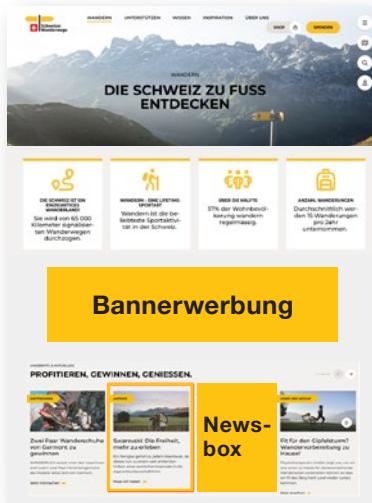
Schweizer Wanderwege

WANDERN UNTERSTÜTZEN WISSEN INSPIRATION ÜBER UNS

SHOP SPENDEN

WANDERN

DIE SCHWEIZ ZU FUSS ENTDECKEN

DIE SCHWEIZ IST EIN EINZIGARTIGES WANDERLAND!
Sie wird von 65 000 Kilometer signalisierten Wanderwegen durchzogen.

WANDERN - EINE LIFETIME SPORTART
Wandern ist die beliebteste Sportaktivität in der Schweiz.

ÜBER DIE HÄLFTE
57% der Wohnbevölkerung wandern regelmässig.

ANZAHL WANDERUNGEN
Durchschnittlich werden 15 Wanderungen pro Jahr unternommen.

Bannerwerbung

PROFITIEREN, GEWINNEN, GENIESSEN.

Zwei Paar Wanderschuhe von Garmont zu gewinnen

Swarovski: Die Freiheit, mehr zu erleben

News-box

Fit für den Gipfelsturm? Wandervorbereitung zu Hause!